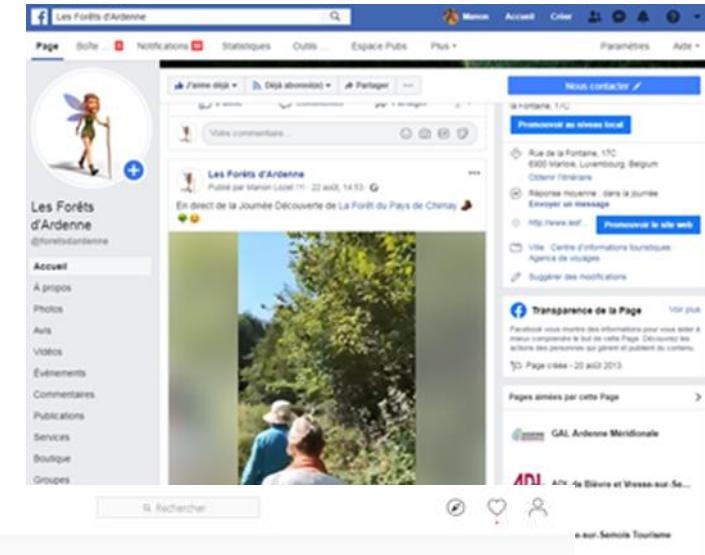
Les Forêts d'Ardenne
Manon Accueil Créer

Page Boîte Notifications Statistiques Outils Espace Pubs Plus Paramètres Aide

Les Forêts d'Ardenne
@foretsdardenne

Accueil
À propos
Photos
Avis
Vidéos
Événements
Commentaires
Publications
Services
Boutique
Groupes

J'aime déjà Déjà abonné(e) Partager

Votre commentaire...

Les Forêts d'Ardenne
Publié par Manon Lozet · 22 août, 14:53

En direct de la Journée Découverte de La Forêt du Pays de Chimay

Nous contacter
la Fontaine, 17C
Promouvoir au niveau local
Rue de la Fontaine, 17C
6900 Marloie, Luxembourg, Belgium
Obtenir l'itinéraire
Réponse moyenne : dans la journée
Envoyer un message
http://www.lesf...
Promouvoir le site web
Ville · Centre d'informations touristiques · Agence de voyages
Suggérer des modifications

Transparence de la Page
Voir plus
Facebook vous montre des informations pour vous aider à mieux comprendre le but de cette Page. Découvrez les actions des personnes qui gèrent et publient du contenu.
Page créée - 20 août 2013

Pages aimées par cette Page
GAL Ardenne Méridionale
ADL de Bièvre et Vresse-sur-Se...
...-sur-Semois Tourisme

Rechercher